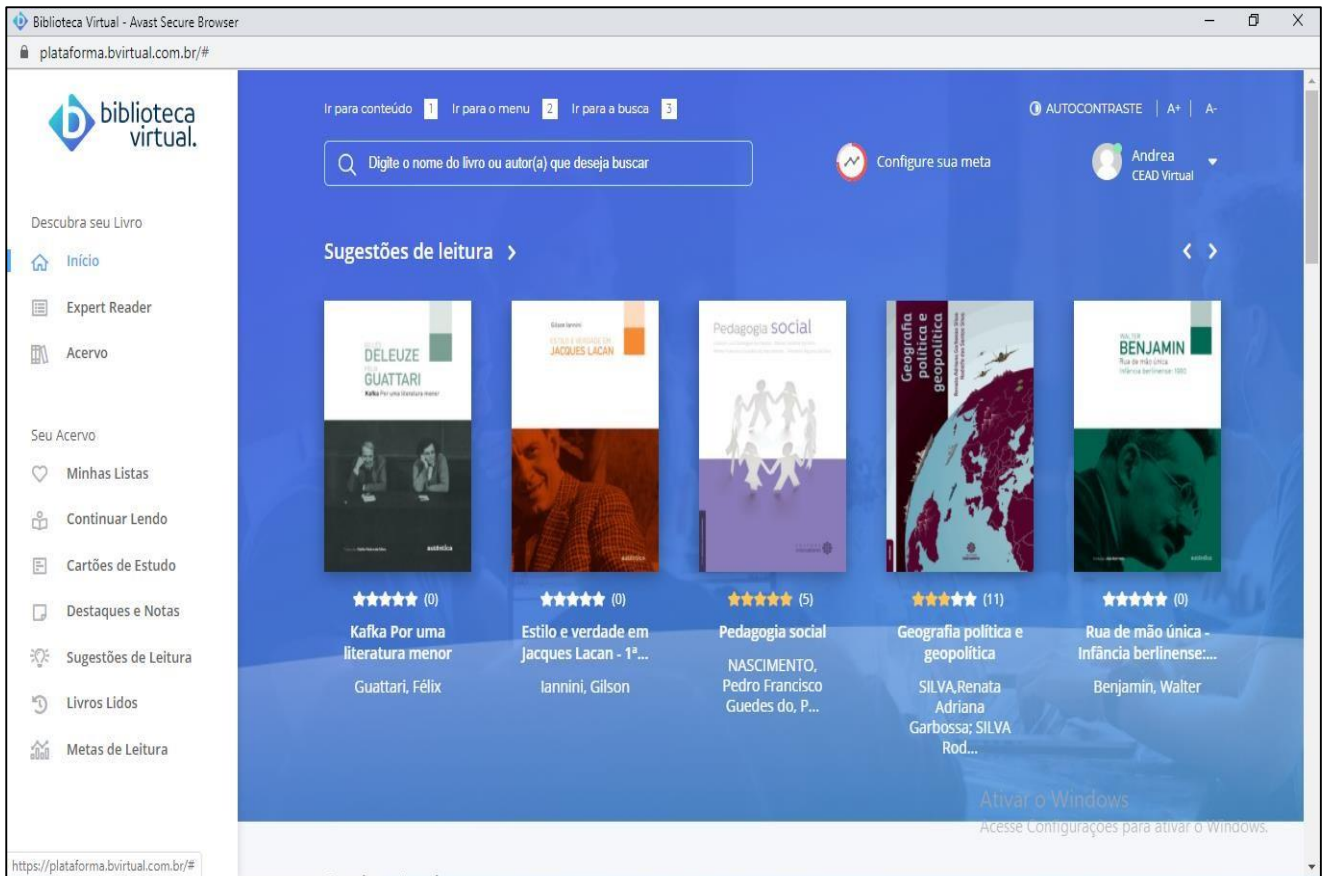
Biblioteca Virtual - Avast Secure Browser

plataforma.bvirtual.com.br/#

biblioteca virtual.

Ir para conteúdo 1 Ir para o menu 2 Ir para a busca 3

AUTOCONTRASTE | A+ | A-

Digite o nome do livro ou autor(a) que deseja buscar

Configure sua meta

Andrea
CEAD Virtual

Descubra seu Livro

Início

Expert Reader

Acervo

Seu Acervo

Minhas Listas

Continuar Lendo

Cartões de Estudo

Destaques e Notas

Sugestões de Leitura

Livros Lidos

Metas de Leitura

Sugestões de leitura >

DELEUZE GUATTARI
Kafka Por uma literatura menor

ESTILO E VERDADE EM JACQUES LACAN

Pedagogia social

Geografia política e geopolítica

WALTER BENJAMIN
Rua de mão única
Infância berlinense: 1900

(0)
Kafka Por uma literatura menor
Guattari, Félix

(0)
Estilo e verdade em Jacques Lacan - 1ª...
Iannini, Gilson

(5)
Pedagogia social
NASCIMENTO, Pedro Francisco Guedes do, P...

(11)
Geografia política e geopolítica
SILVA,Renata Adriana Garbossa; SILVA Rod...

(0)
Rua de mão única - Infância berlinense:...
Benjamin, Walter

Ativar o Windows
Acesse Configurações para ativar o Windows.

https://plataforma.bvirtual.com.br/#